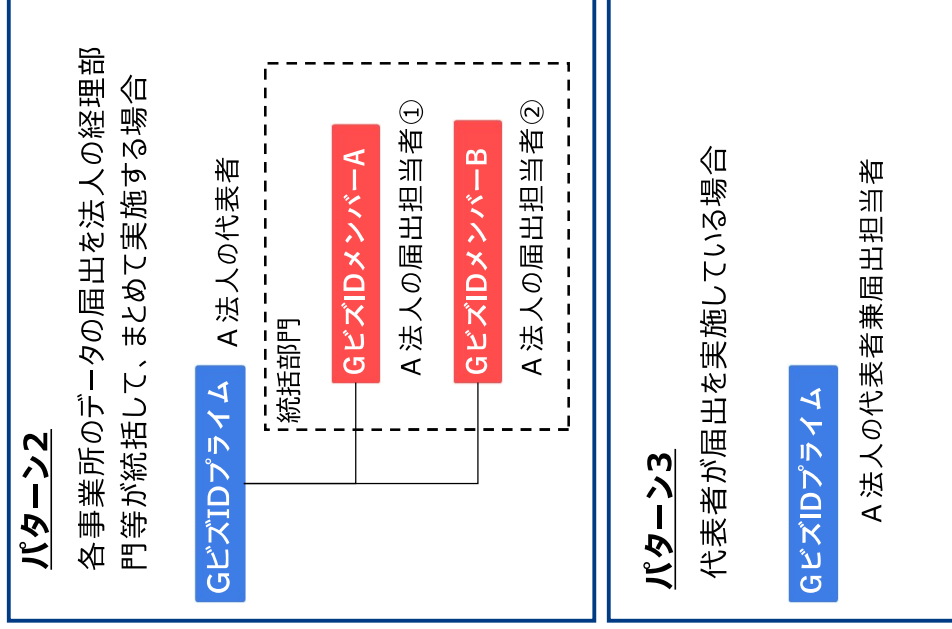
パターン2

各事業所のデータの届出を法人の経理部門等が統括して、まとめて実施する場合

GビズIDプライム

A法人の代表者

統括部門

GビズIDメンバーA

A法人の届出担当者①

GビズIDメンバーB

A法人の届出担当者②

パターン3

代表者が届出を実施している場合

GビズIDプライム

A法人の代表者兼届出担当者